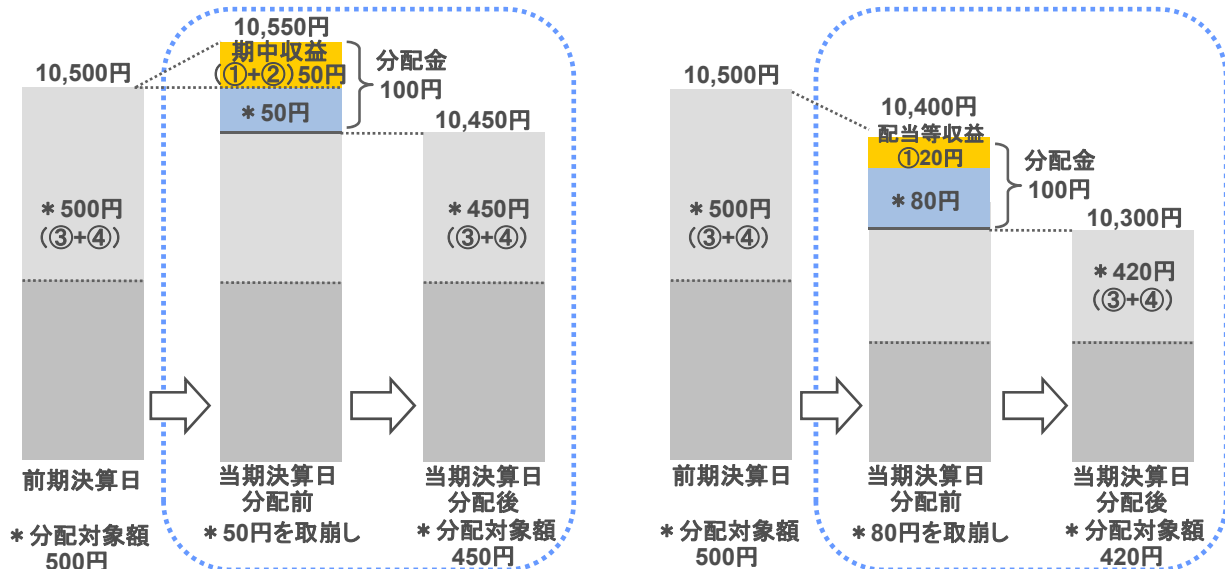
10,500円

＊500円
（③+④）

前期決算日

＊分配対象額
500円

10,550円
期中収益
（①+②）50円

＊50円

分配金
100円

当期決算日
分配前

＊50円を取崩し

10,450円

＊450円
（③+④）

当期決算日
分配後

＊分配対象額
450円

10,500円

＊500円
（③+④）

前期決算日

＊分配対象額
500円

10,400円
配当等収益
①20円

＊80円

分配金
100円

当期決算日
分配前

＊80円を取崩し

10,300円

＊420円
（③+④）

当期決算日
分配後

＊分配対象額
420円